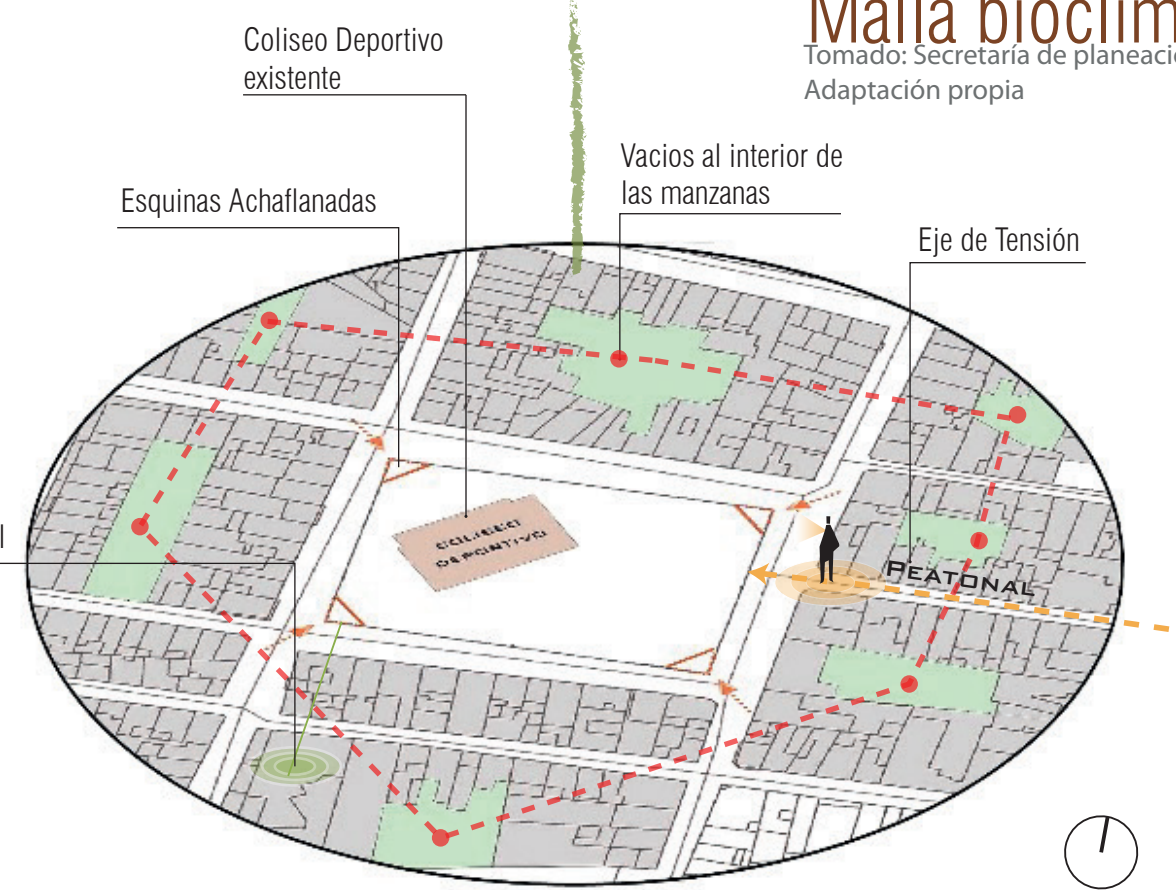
Malla bioclim

Tomado: Secretaría de planeacio

Adaptación propia

Coliseo Deportivo existente

Vacios al interior de las manzanas

Esquinas Achaflanadas

Eje de Tensión

l

COLISEO DEPORTIVO

PEATONAL